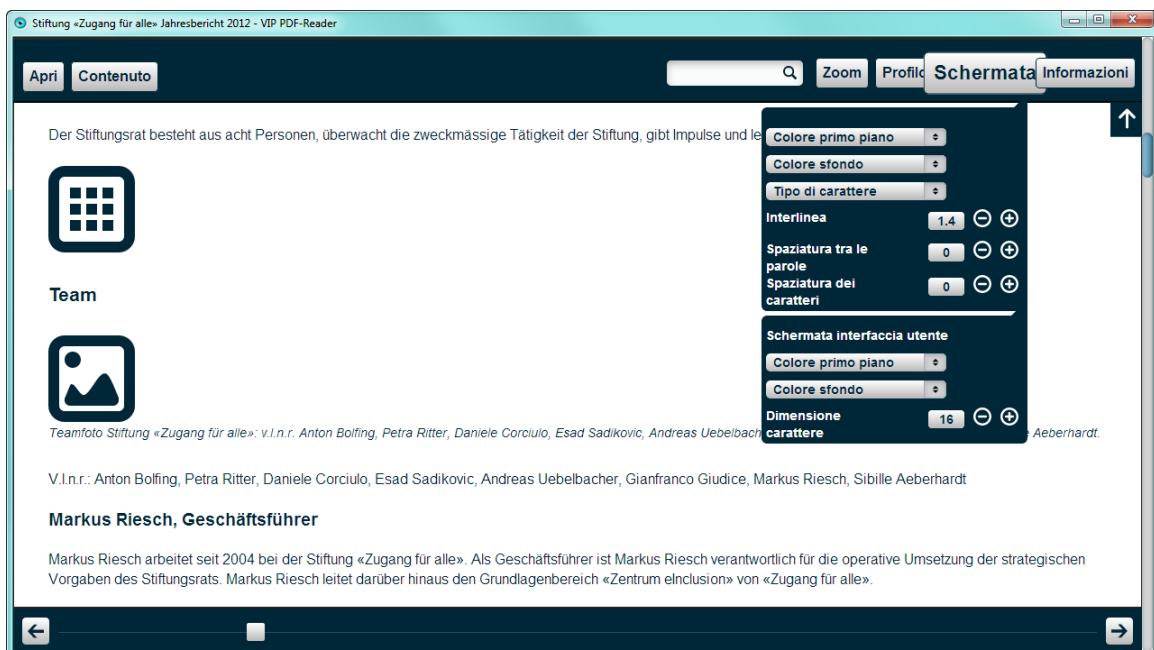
Stiftung «Zugang für alle» Jahresbericht 2012 - VIP PDF-Reader

Apri Contenuto

Zoom Profilo Schermata Informazioni

Der Stiftungsrat besteht aus acht Personen, überwacht die zweckmässige Tätigkeit der Stiftung, gibt Impulse und le

Colore primo piano
Colore sfondo
Tipo di carattere
Interlinea 1.4
Spaziatura tra le parole 0
Spaziatura dei caratteri 0

Schermata interfaccia utente
Colore primo piano
Colore sfondo
Dimensione carattere 16

Team

Teamfoto Stiftung «Zugang für alle»: v.l.n.r. Anton Bolfing, Petra Ritter, Daniele Corciulo, Esad Sadikovic, Andreas Uebelbach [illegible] Aeberhardt.

V.l.n.r.: Anton Bolfing, Petra Ritter, Daniele Corciulo, Esad Sadikovic, Andreas Uebelbacher, Gianfranco Giudice, Markus Riesch, Sibille Aeberhardt

Markus Riesch, Geschäftsführer

Markus Riesch arbeitet seit 2004 bei der Stiftung «Zugang für alle». Als Geschäftsführer ist Markus Riesch verantwortlich für die operative Umsetzung der strategischen Vorgaben des Stiftungsrats. Markus Riesch leitet darüber hinaus den Grundlagenbereich «Zentrum eInclusion» von «Zugang für alle».